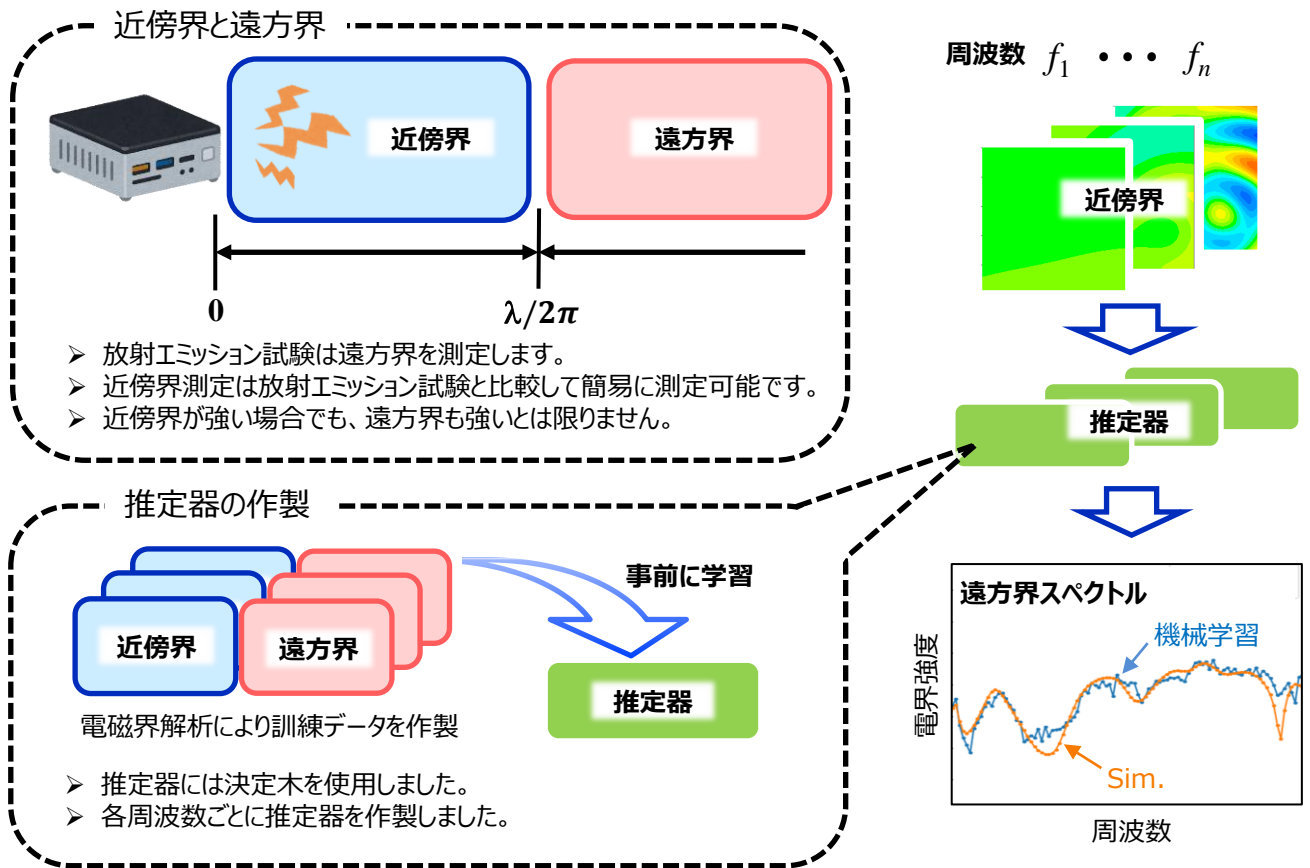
近傍界と遠方界

近傍界

遠方界

0

$\lambda/2\pi$

➢ 放射エミッション試験は遠方界を測定します。
➢ 近傍界測定は放射エミッション試験と比較して簡易に測定可能です。
➢ 近傍界が強い場合でも、遠方界も強いとは限りません。

周波数 $f_1$ • • • $f_n$

近傍界

推定器

遠方界スペクトル

機械学習

電界強度

Sim.

周波数

推定器の作製

近傍界

遠方界

事前に学習

推定器

電磁界解析により訓練データを作製

➢ 推定器には決定木を使用しました。
➢ 各周波数ごとに推定器を作製しました。